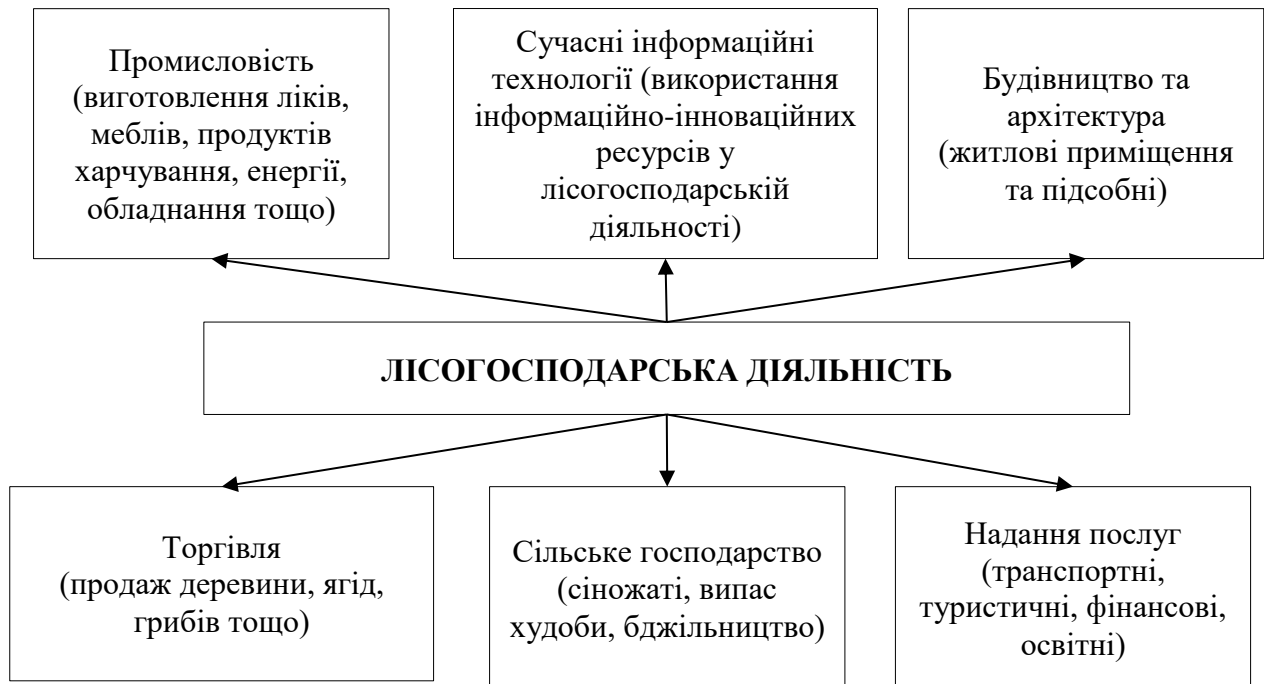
Промисловість (виготовлення ліків, меблів, продуктів харчування, енергії, обладнання тощо)

Сучасні інформаційні технології (використання інформаційно-інноваційних ресурсів у лісогосподарській діяльності)

Будівництво та архітектура (житлові приміщення та підсобні)

ЛІСОГОСПОДАРСЬКА ДІЯЛЬНІСТЬ

Торгівля (продаж деревини, ягід, грибів тощо)

Сільське господарство (сіножаті, випас худоби, бджільництво)

Надання послуг (транспортні, туристичні, фінансові, освітні)